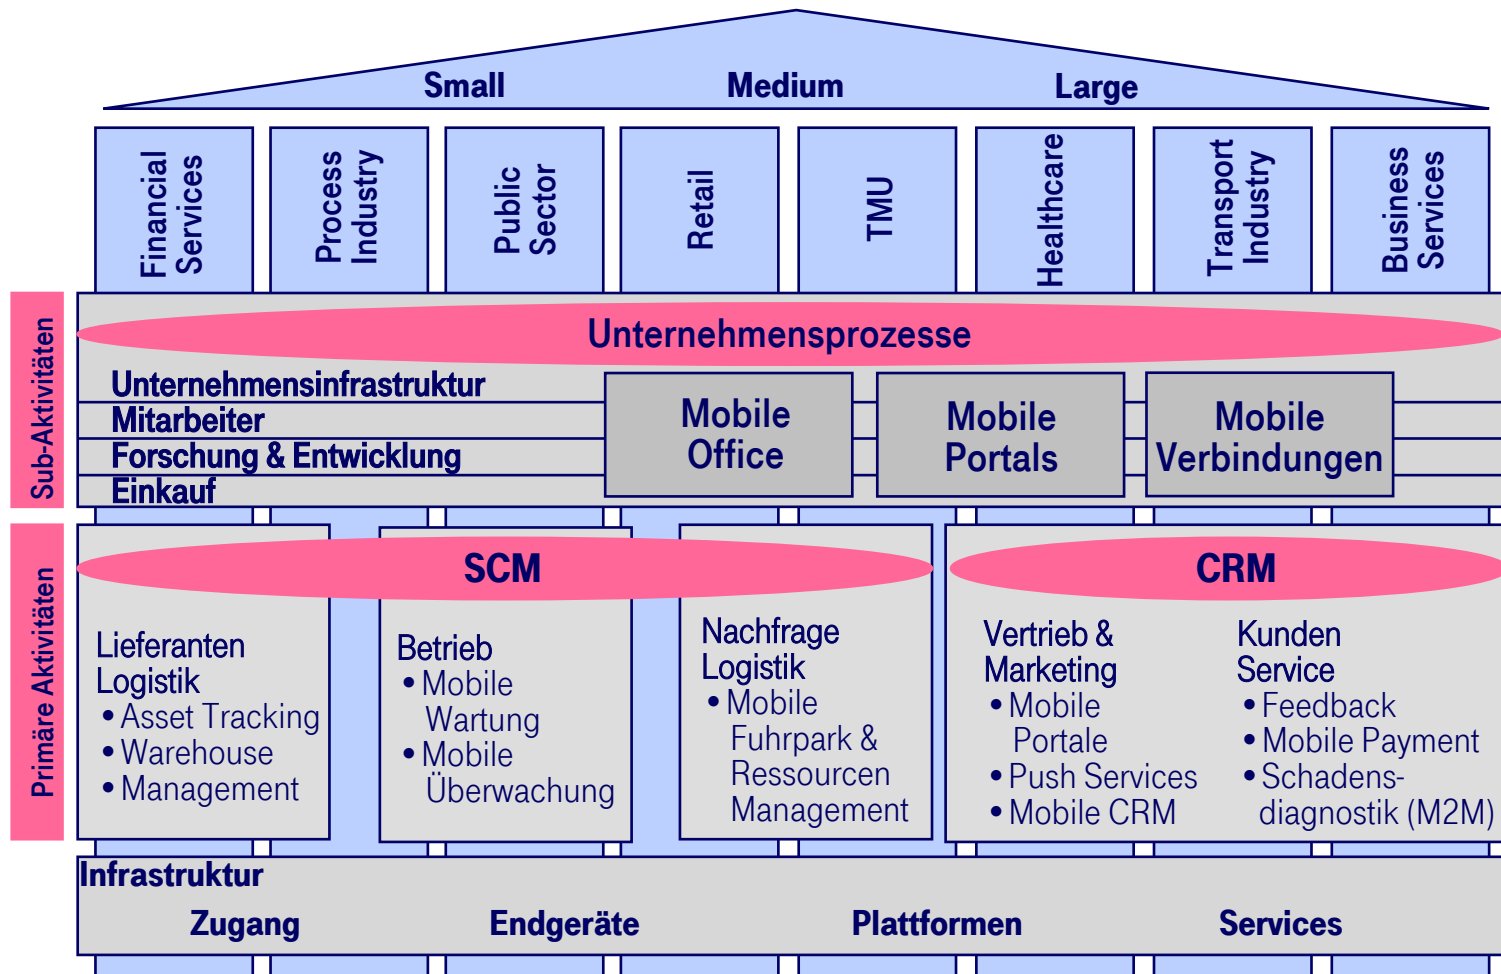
Small Medium Large

Financial Services

Process Industry

Public Sector

Retail

TMU

Healthcare

Transport Industry

Business Services

Sub-Aktivitäten

Unternehmensprozesse

Unternehmensinfrastruktur
Mitarbeiter
Forschung & Entwicklung
Einkauf

Mobile Office

Mobile Portals

Mobile Verbindungen

Primäre Aktivitäten

SCM

CRM

Lieferanten Logistik
• Asset Tracking
• Warehouse
• Management

Betrieb
• Mobile Wartung
• Mobile Überwachung

Nachfrage Logistik
• Mobile Fuhrpark & Ressourcen Management

Vertrieb & Marketing
• Mobile Portale
• Push Services
• Mobile CRM

Kunden Service
• Feedback
• Mobile Payment
• Schadens-diagnostik (M2M)

Infrastruktur
Zugang Endgeräte Plattformen Services